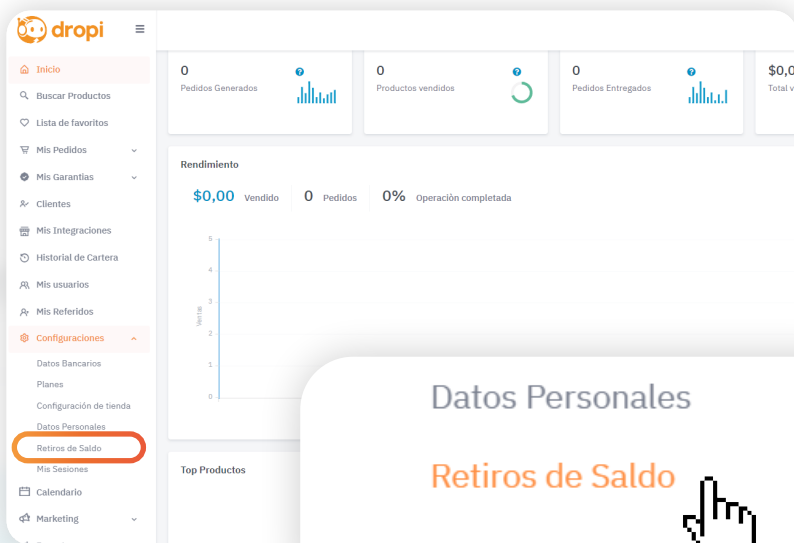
dropi

Inicio
Buscar Productos
Lista de favoritos
Mis Pedidos
Mis Garantias
Clientes
Mis Integraciones
Historial de Cartera
Mis usuarios
Mis Referidos
Configuraciones
Datos Bancarios
Planes
Configuración de tienda
Datos Personales
Retiros de Saldo
Mis Sesiones
Calendario
Marketing

0
Pedidos Generados

0
Productos vendidos

0
Pedidos Entregados

$0,0
Total v

Rendimiento

$0,00 Vendido
0 Pedidos
0% Operación completada

5
4
3
2
1
0
Ventas

Top Productos

Datos Personales

Retiros de Saldo